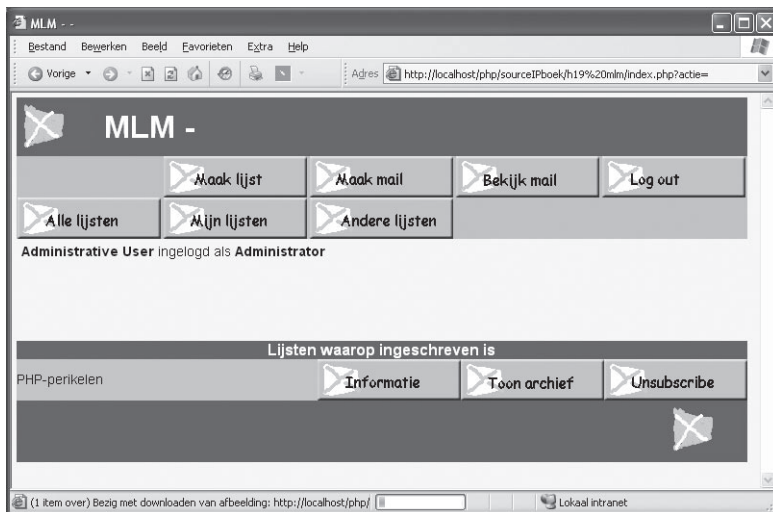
MLM - -

Bestand Bewerken Beeld Favorieten Extra Help

Vorige

Adres http://localhost/php/sourceIPboek/h19%20mlm/index.php?actie=

MLM -

Maak lijst
Maak mail
Bekijk mail
Log out
Alle lijsten
Mijn lijsten
Andere lijsten

**Administrative User** ingelogd als **Administrator**

Lijsten waarop ingeschreven is

PHP-perikelen
Informatie
Toon archief
Unsubscribe

(1 item over) Bezig met downloaden van afbeelding: http://localhost/php/

Lokaal intranet